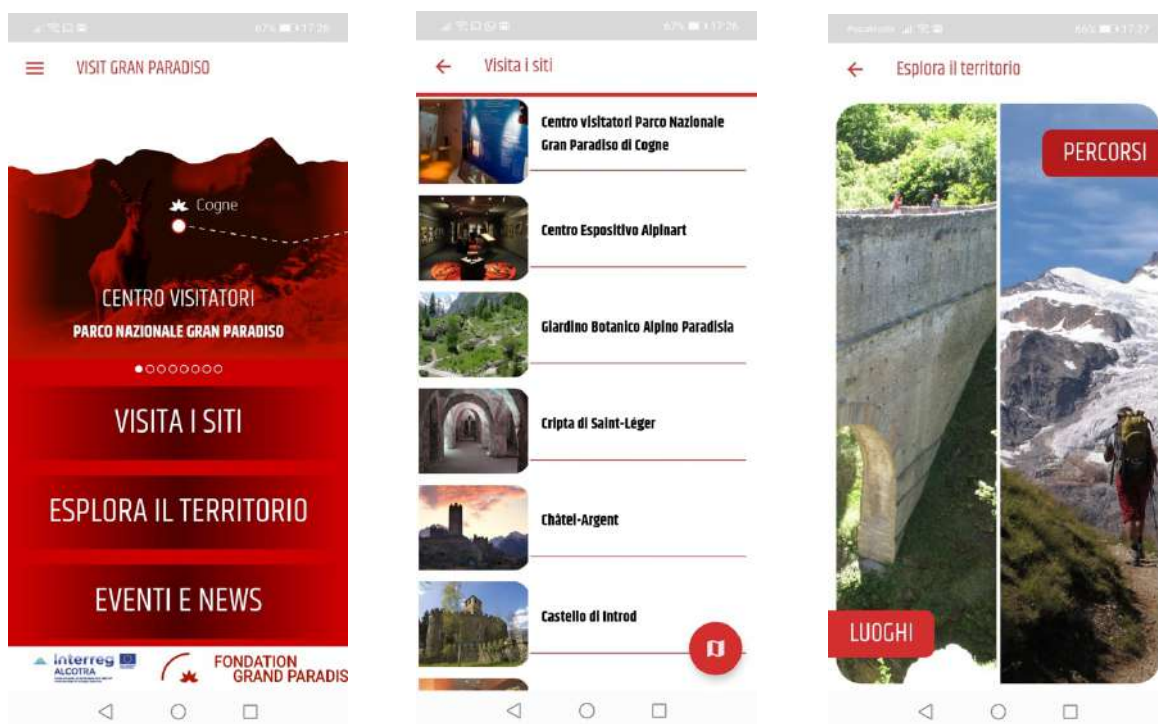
VISIT GRAN PARADISO

Cogne

CENTRO VISITATORI

PARCO NAZIONALE GRAN PARADISO

VISITA I SITI

ESPLORA IL TERRITORIO

EVENTI E NEWS

interreg ALCOTRA

FONDATION GRAND PARADIS

Visita i siti

Centro visitatori Parco Nazionale Gran Paradiso di Cogne

Centro Espositivo Alpinart

Giardino Botanico Alpino Paradisia

Cripta di Saint-Léger

Châtel-Argent

Castello di Introd

Esplora il territorio

PERCORSI

LUOGHI